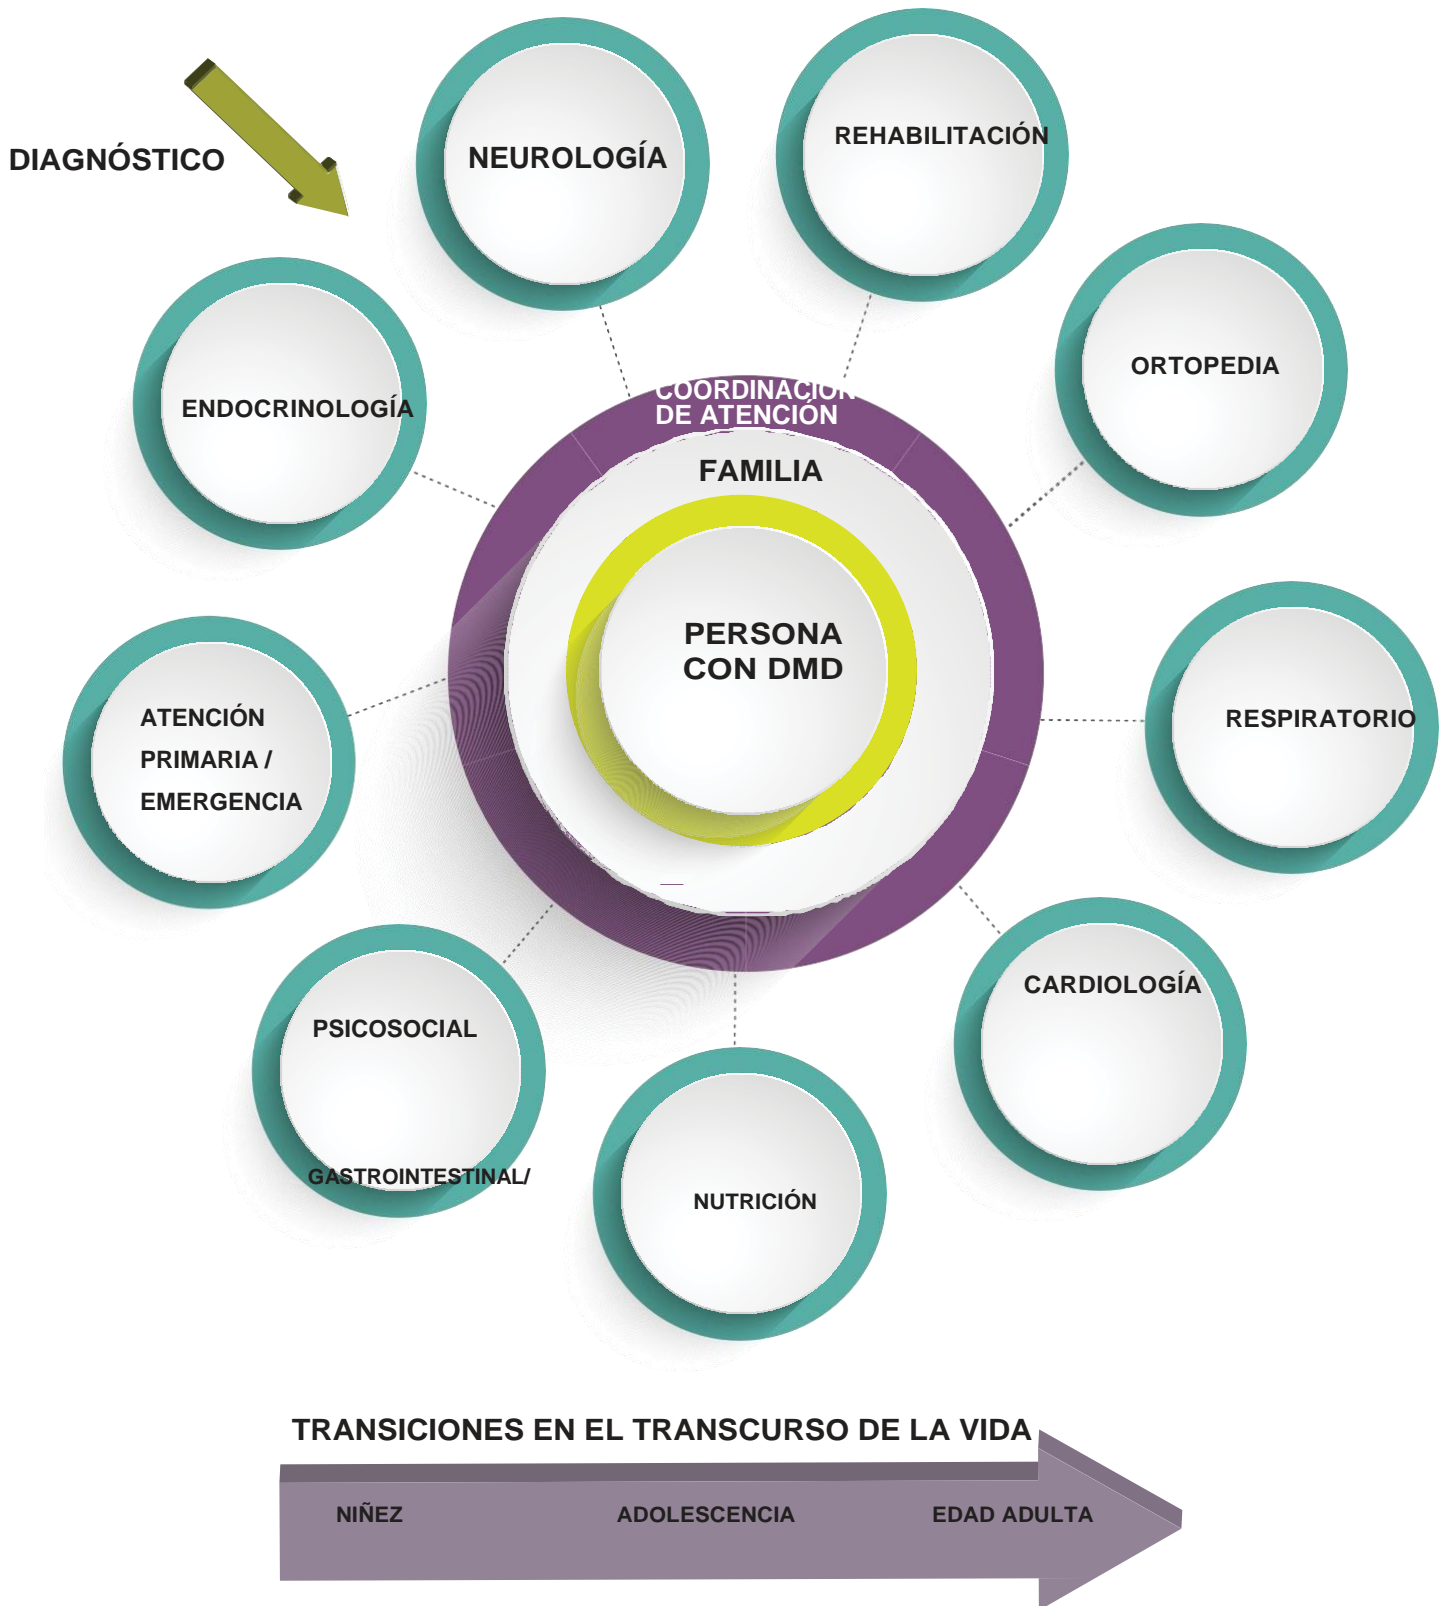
DIAGNÓSTICO

NEUROLOGÍA

REHABILITACIÓN

ORTOPEDIA

ENDOCRINOLOGÍA

COORDINACIÓN DE ATENCIÓN

FAMILIA

PERSONA CON DMD

RESPIRATORIO

ATENCIÓN PRIMARIA / EMERGENCIA

CARDIOLOGÍA

PSICOSOCIAL

GASTROINTESTINAL/

NUTRICIÓN

TRANSICIONES EN EL TRANSCURSO DE LA VIDA

NIÑEZ

ADOLESCENCIA

EDAD ADULTA